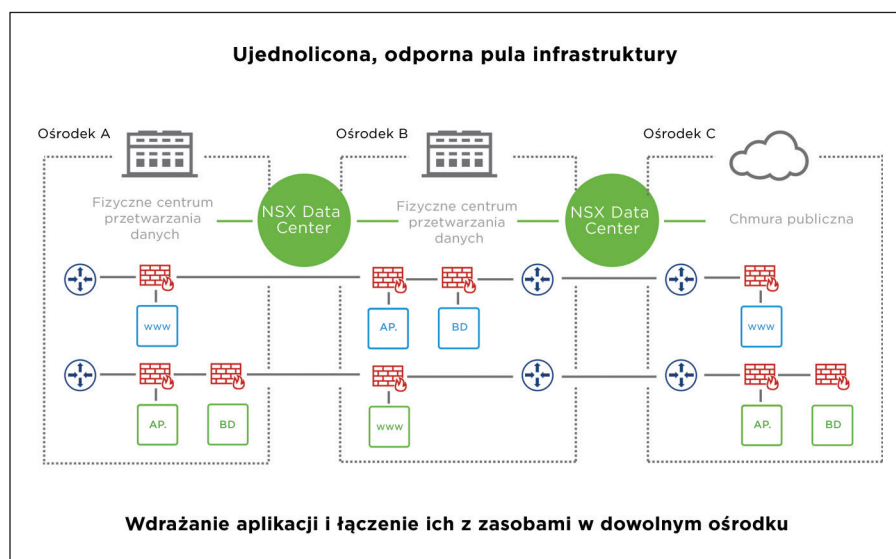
Ujednolicona, odporna pula infrastruktury

Ośrodek A

Fizyczne centrum przetwarzania danych

NSX Data Center

Ośrodek B

Fizyczne centrum przetwarzania danych

NSX Data Center

Ośrodek C

Chmura publiczna

WWW

AP.

BD

WWW

AP.

BD

WWW

AP.

BD

WWW

Wdrażanie aplikacji i łączenie ich z zasobami w dowolnym ośrodku